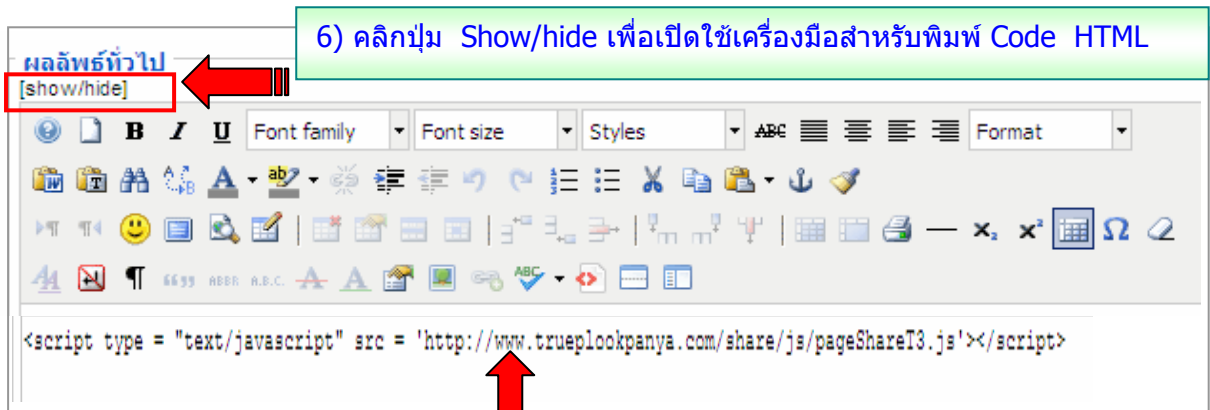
6) คลิกปุ่ม Show/hide เพื่อเปิดใช้เครื่องมือสำหรับพิมพ์ Code HTML

ผลลัพธ์ทั่วไป

[show/hide]

B I U Font family Font size Styles ABC Format

<script type = "text/javascript" src = 'http://www.trueplookpanya.com/share/js/pageShareT3.js'></script>